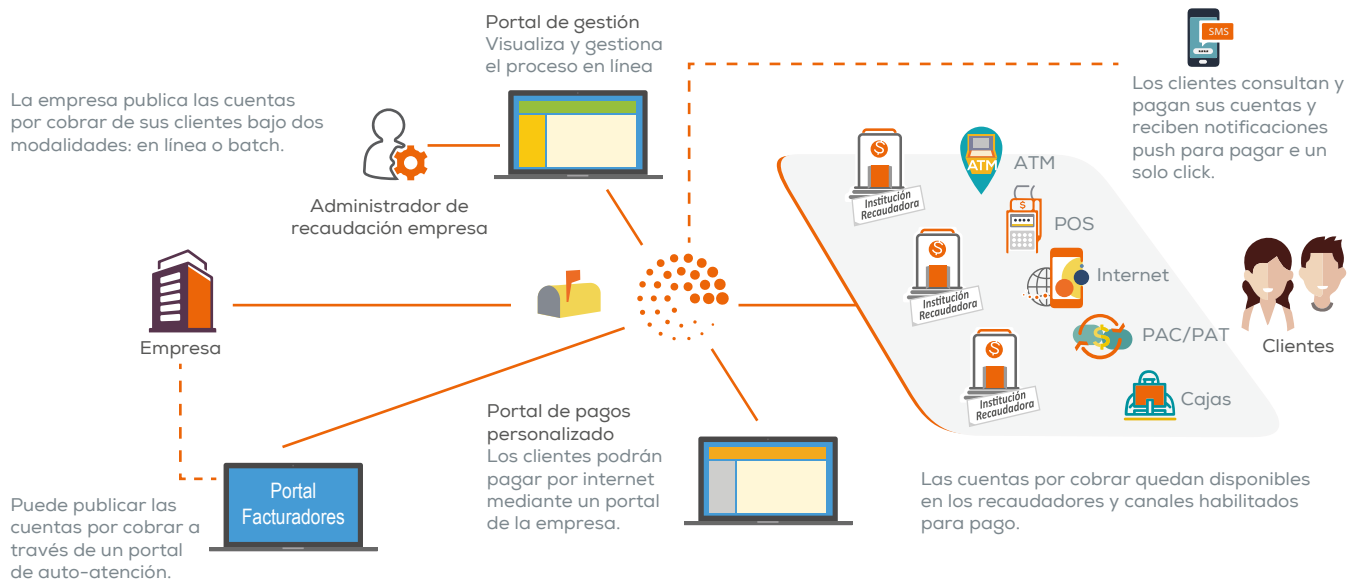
Portal de gestión
Visualiza y gestiona el proceso en línea

SMS

Los clientes consultan y pagan sus cuentas y reciben notificaciones push para pagar e un solo click.

La empresa publica las cuentas por cobrar de sus clientes bajo dos modalidades: en línea o batch.

Administrador de recaudación empresa

Institución Recaudadora

ATM

ATM

POS

Institución Recaudadora

Internet

Empresa

PAC/PAT

Clientes

Institución Recaudadora

Cajas

Portal de pagos personalizado
Los clientes podrán pagar por internet mediante un portal de la empresa.

Las cuentas por cobrar quedan disponibles en los recaudadores y canales habilitados para pago.

Portal Facturadores

Puede publicar las cuentas por cobrar a través de un portal de auto-atención.